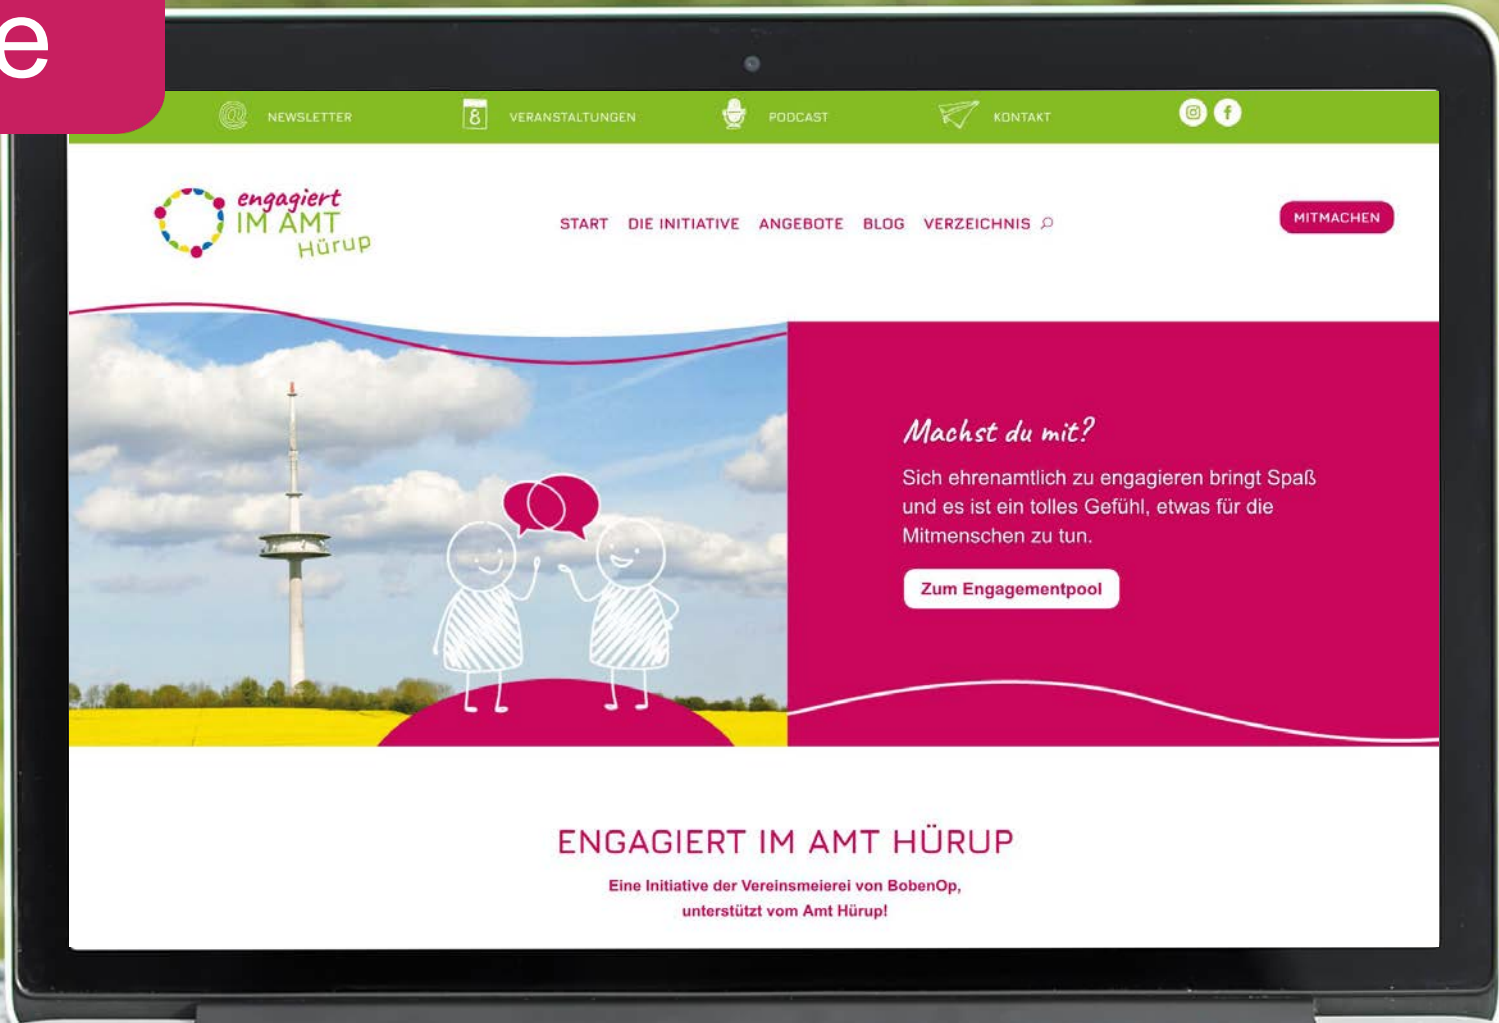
e

NEWSLETTER 8 VERANSTALTUNGEN PODCAST KONTAKT

engagiert IM AMT Hürup

START DIE INITIATIVE ANGEBOTE BLOG VERZEICHNIS

MITMACHEN

Machst du mit?

Sich ehrenamtlich zu engagieren bringt Spaß und es ist ein tolles Gefühl, etwas für die Mitmenschen zu tun.

Zum Engagementpool

ENGAGIERT IM AMT HÜRUP

Eine Initiative der Vereinsmeierei von BobenOp, unterstützt vom Amt Hürup!